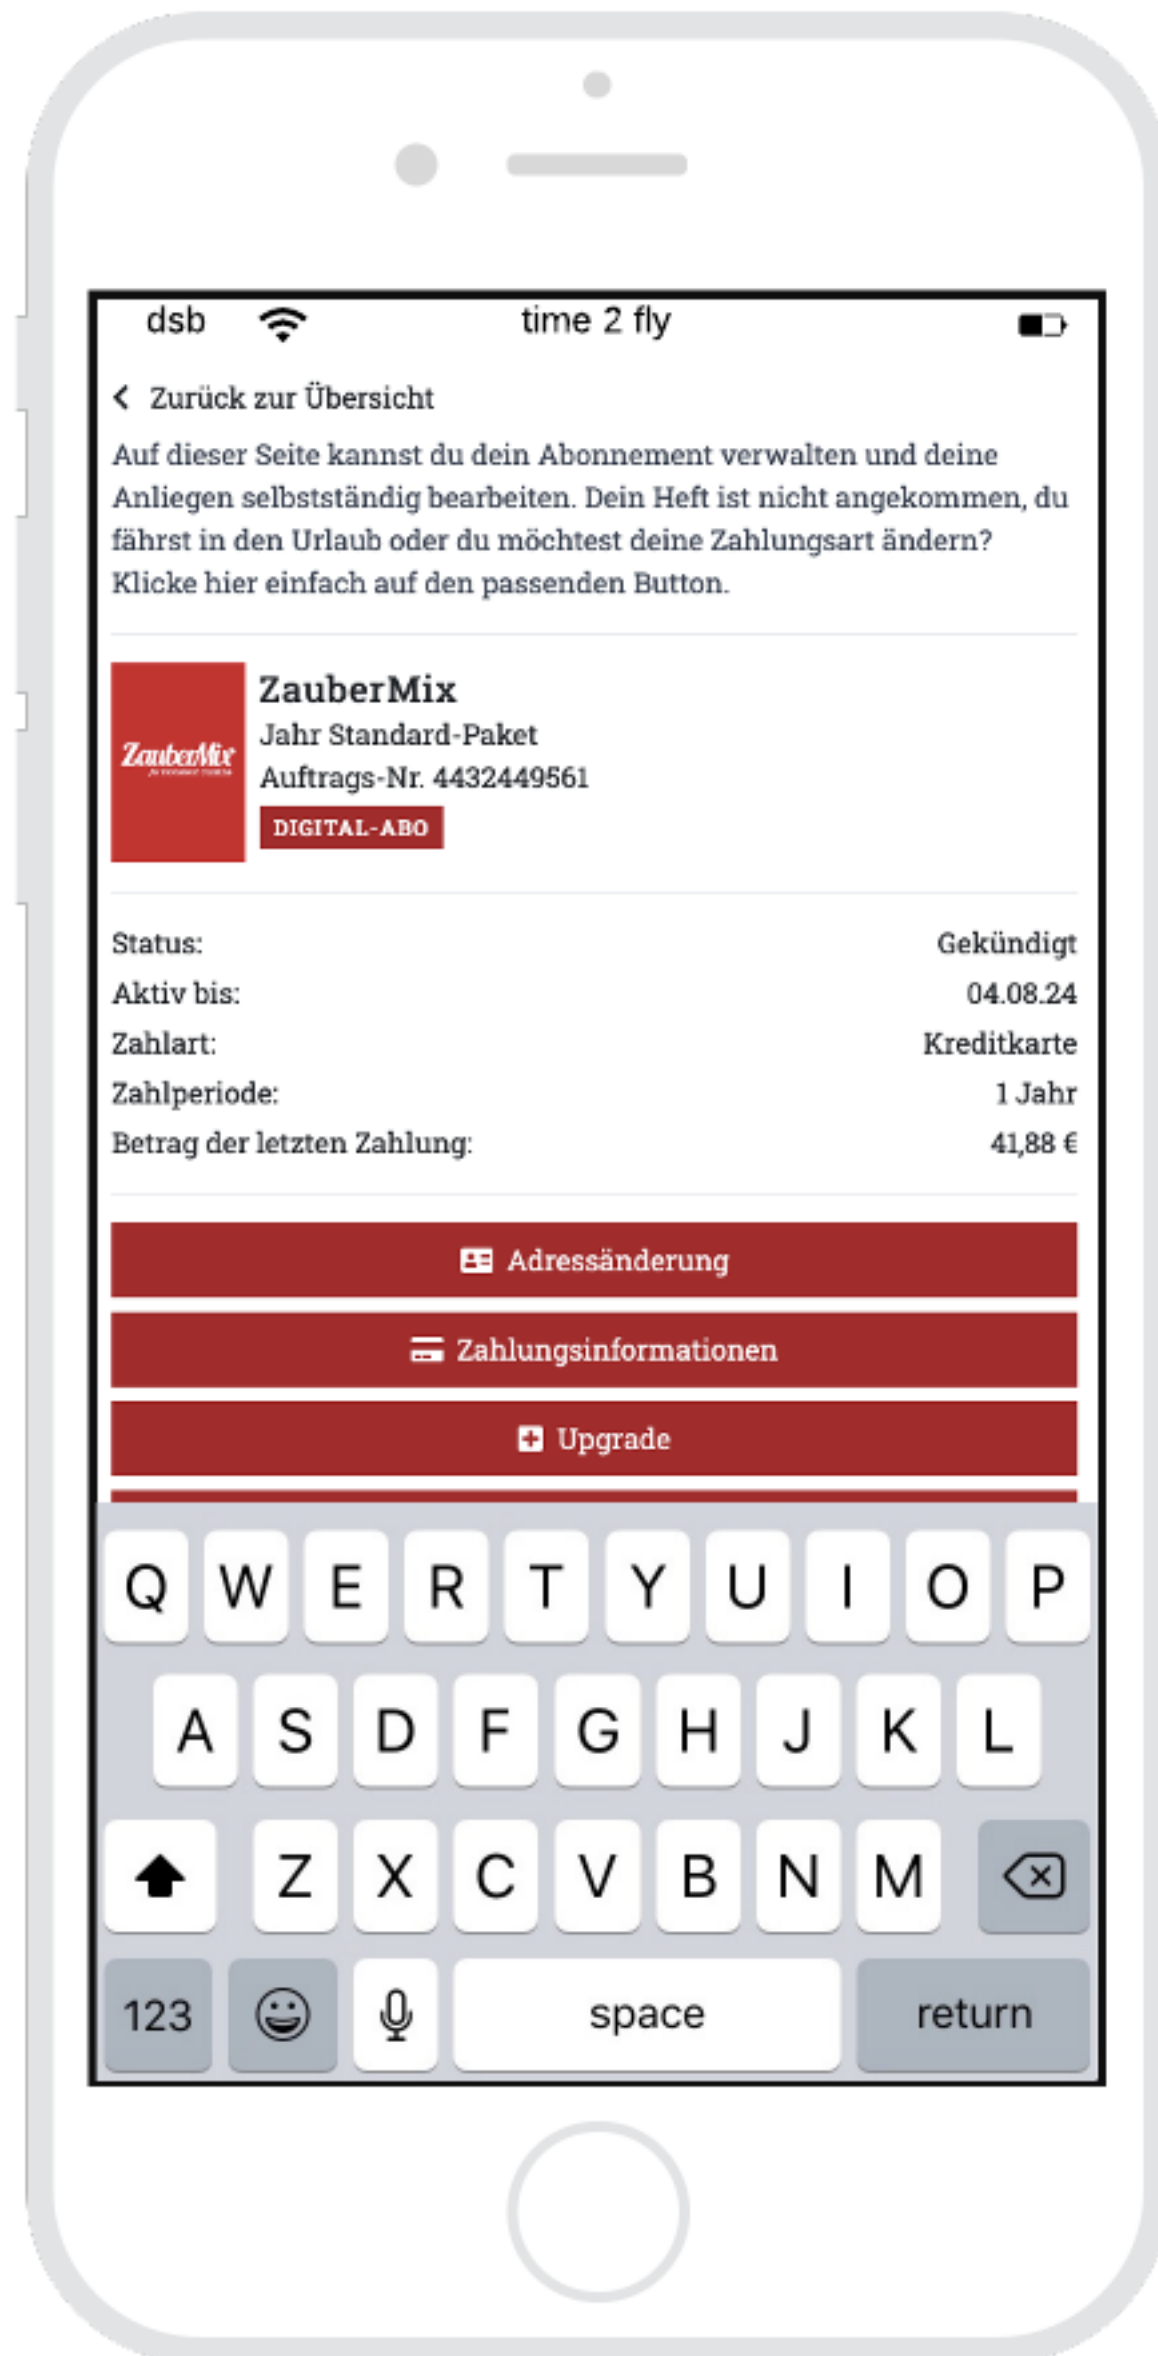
dsb time 2 fly

Zurück zur Übersicht

Auf dieser Seite kannst du dein Abonnement verwalten und deine Anliegen selbstständig bearbeiten. Dein Heft ist nicht angekommen, du fährst in den Urlaub oder du möchtest deine Zahlungsart ändern? Klicke hier einfach auf den passenden Button.

ZauberMix

ZauberMix
Jahr Standard-Paket
Auftrags-Nr. 4432449561
DIGITAL-ABO

| | |
|---|---|
| Status: | Gekündigt |
| Aktiv bis: | 04.08.24 |
| Zahlart: | Kreditkarte |
| Zahlperiode: | 1 Jahr |
| Betrag der letzten Zahlung: | 41,88 € |

Adressänderung

Zahlungsinformationen

Upgrade

Q W E R T Y U I O P
A S D F G H J K L
Z X C V B N M
123 space return